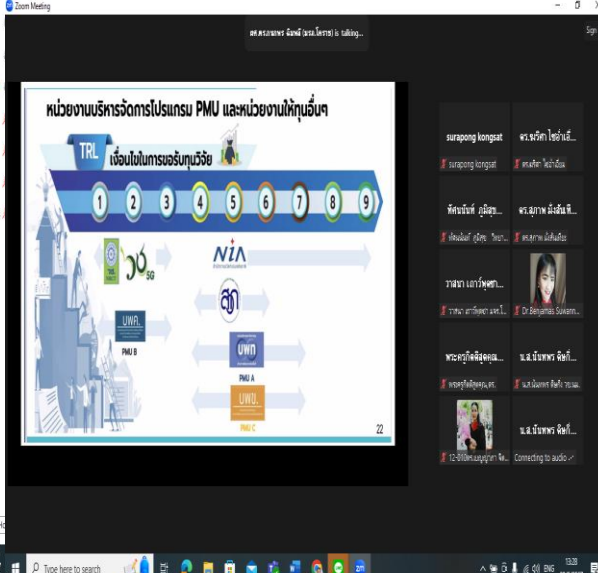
Zoom Meeting

ผศ.ดรเกษพร นิลพลี (มรภ.โคราช) is talking...

หน่วยงานบริหารจัดการโปรแกรม PMU และหน่วยงานให้ทุนอื่นๆ

TRL

เงื่อนไขในการขอรับทุนวิจัย

1 2 3 4 5 6 7 8 9

วช

สกสว

NIA

สอ

UWA

PMU B

UWD

PMU A

UWU

PMU C

22

surapong kongsat

surapong kongsat

ดร.ขวัญ ไชยโส...

ดร.ขวัญ ไชยโส...

ทัศนนันท์ ภูมิสุข...

ทัศนนันท์ ภูมิสุข วิทยา...

ดร.สุภาพ มังสังข์...

ดร.สุภาพ มังสังข์...

วาสนา เอาวัฒนา...

วาสนา เอาวัฒนา มหา...

Dr.Benjamas Sukann...

พระครูกิตติสุตคุณ...

พระครูกิตติสุตคุณ,ดร.

น.ส.นันทพร พิทักษ์...

น.ส.นันทพร พิทักษ์ วช...

น.ส.นันทพร พิทักษ์...

12-030ดร.เบญจมาศ จิต...

Connecting to audio

Sign

Type here to search

ENG

13:28